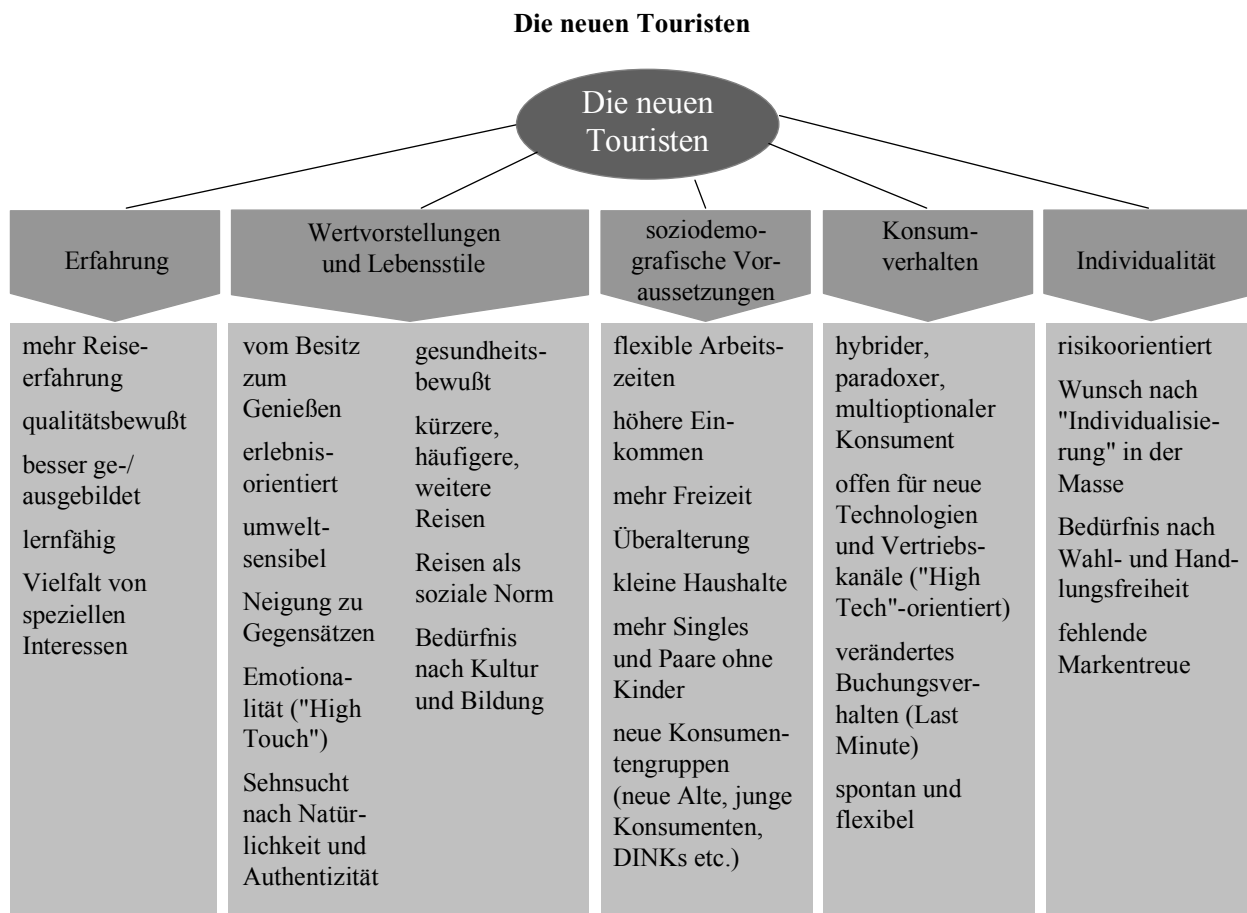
**Die neuen Touristen**

Die neuen Touristen

Erfahrung

Wertvorstellungen und Lebensstile

soziodemografische Voraussetzungen

Konsumverhalten

Individualität

mehr Reiseerfahrung

qualitätsbewußt

besser ge-/ausgebildet

lernfähig

Vielfalt von speziellen Interessen

vom Besitz zum Genießen

erlebnisorientiert

umweltsensibel

Neigung zu Gegensätzen

Emotionalität ("High Touch")

Sehnsucht nach Natürlichkeit und Authentizität

gesundheitsbewußt

kürzere, häufigere, weitere Reisen

Reisen als soziale Norm

Bedürfnis nach Kultur und Bildung

flexible Arbeitszeiten

höhere Einkommen

mehr Freizeit

Überalterung

kleine Haushalte

mehr Singles und Paare ohne Kinder

neue Konsumentengruppen (neue Alte, junge Konsumenten, DINKs etc.)

hybrider, paradoxer, multioptionaler Konsument

offen für neue Technologien und Vertriebskanäle ("High Tech"-orientiert)

verändertes Buchungsverhalten (Last Minute)

spontan und flexibel

risikoorientiert

Wunsch nach "Individualisierung" in der Masse

Bedürfnis nach Wahl- und Handlungsfreiheit

fehlende Markentreue